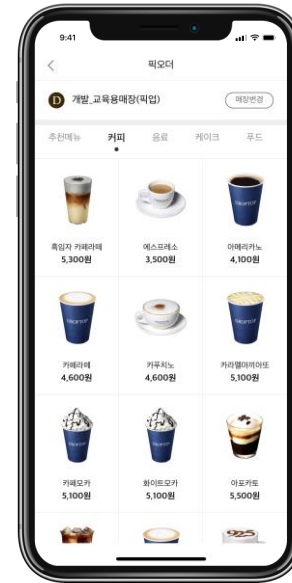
9:41

픽오더

D 개발_교육용매장(픽업)

매장변경

추천메뉴 커피 음료 케이크 푸드

흑임자 카페라떼
5,300원

에스프레소
3,500원

아메리카노
4,100원

카페라떼
4,600원

카푸치노
4,600원

카라멜마끼아또
5,100원

카페모카
5,100원

화이트모카
5,100원

아포카토
5,500원